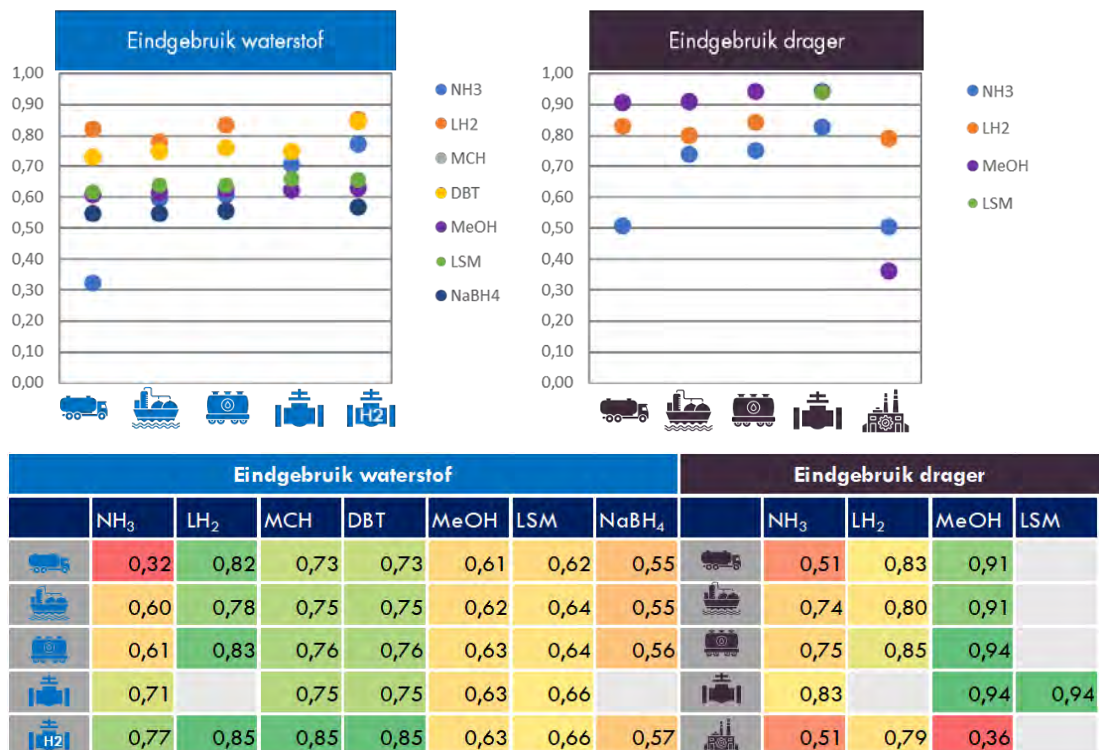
Eindgebruik waterstof

1,00
0,90
0,80
0,70
0,60
0,50
0,40
0,30
0,20
0,10
0,00

NH3
LH2
MCH
DBT
MeOH
LSM
NaBH4

H2

Eindgebruik drager

1,00
0,90
0,80
0,70
0,60
0,50
0,40
0,30
0,20
0,10
0,00

NH3
LH2
MeOH
LSM

| Eindgebruik waterstof | | | | | | | | Eindgebruik drager | | | | |
|---|---|---|---|---|---|---|---|---|---|---|---|---|
| | $NH_3$ | $LH_2$ | MCH | DBT | MeOH | LSM | $NaBH_4$ | | $NH_3$ | $LH_2$ | MeOH | LSM |
| | 0,32 | 0,82 | 0,73 | 0,73 | 0,61 | 0,62 | 0,55 | | 0,51 | 0,83 | 0,91 | |
| | 0,60 | 0,78 | 0,75 | 0,75 | 0,62 | 0,64 | 0,55 | | 0,74 | 0,80 | 0,91 | |
| | 0,61 | 0,83 | 0,76 | 0,76 | 0,63 | 0,64 | 0,56 | | 0,75 | 0,85 | 0,94 | |
| | 0,71 | | 0,75 | 0,75 | 0,63 | 0,66 | | | 0,83 | | 0,94 | 0,94 |
| H2 | 0,77 | 0,85 | 0,85 | 0,85 | 0,63 | 0,66 | 0,57 | | 0,51 | 0,79 | 0,36 | |